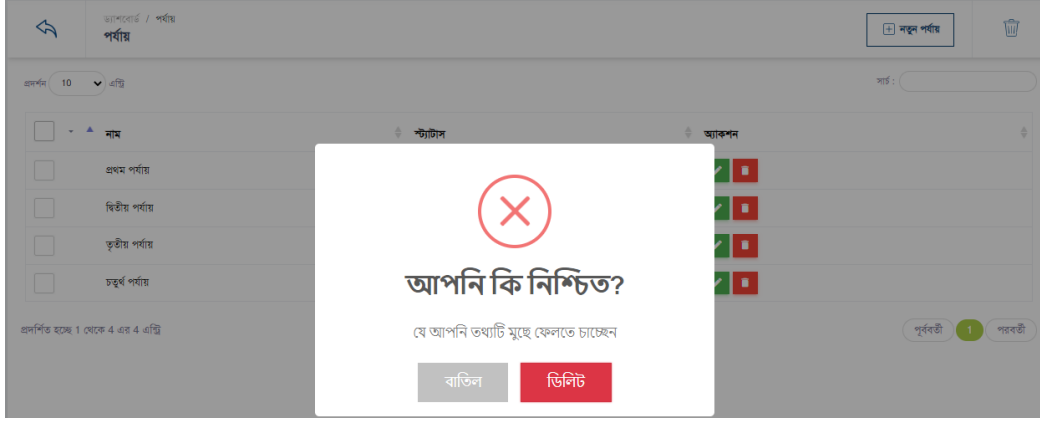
ড্যাশবোর্ড / পর্যায়
পর্যায়

নতুন পর্যায়

প্রদর্শন 10 এন্ট্রি

সার্চ :

| | নাম | স্ট্যাটাস | অ্যাকশন |
|---|---|---|---|
| | প্রথম পর্যায় | | |
| | দ্বিতীয় পর্যায় | | |
| | তৃতীয় পর্যায় | | |
| | চতুর্থ পর্যায় | | |

প্রদর্শিত হচ্ছে 1 থেকে 4 এর 4 এন্ট্রি

পূর্ববর্তী 1 পরবর্তী

আপনি কি নিশ্চিত?

যে আপনি তথ্যটি মুছে ফেলতে চাচ্ছেন

বাতিল ডিলিট